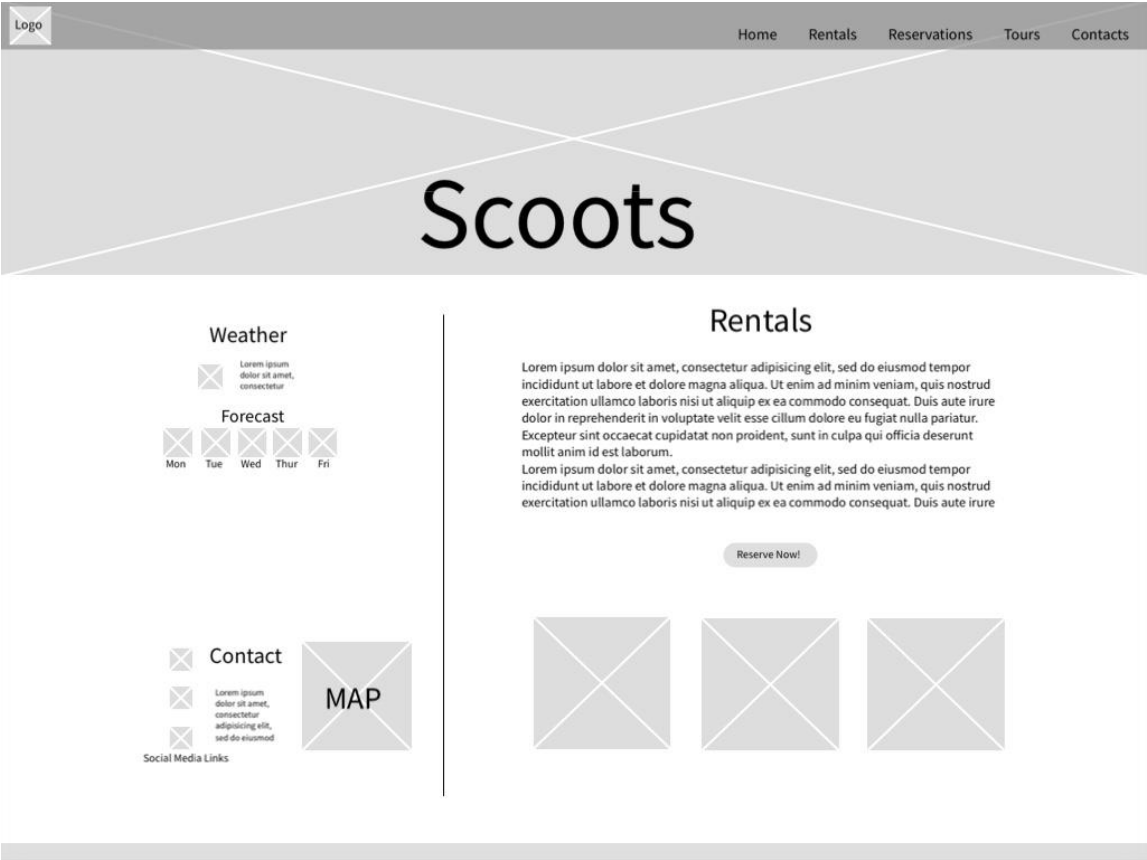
Logo

Home Rentals Reservations Tours Contacts

Scoots

Weather

Lorem ipsum dolor sit amet, consectetur

Forecast

Mon Tue Wed Thur Fri

Contact

Lorem ipsum dolor sit amet, consectetur adipisicing elit, sed do eiusmod

MAP

Social Media Links

Rentals

Lorem ipsum dolor sit amet, consectetur adipisicing elit, sed do eiusmod tempor incididunt ut labore et dolore magna aliqua. Ut enim ad minim veniam, quis nostrud exercitation ullamco laboris nisi ut aliquip ex ea commodo consequat. Duis aute irure dolor in reprehenderit in voluptate velit esse cillum dolore eu fugiat nulla pariatur. Excepteur sint occaecat cupidatat non proident, sunt in culpa qui officia deserunt mollit anim id est laborum.
Lorem ipsum dolor sit amet, consectetur adipisicing elit, sed do eiusmod tempor incididunt ut labore et dolore magna aliqua. Ut enim ad minim veniam, quis nostrud exercitation ullamco laboris nisi ut aliquip ex ea commodo consequat. Duis aute irure

Reserve Now!